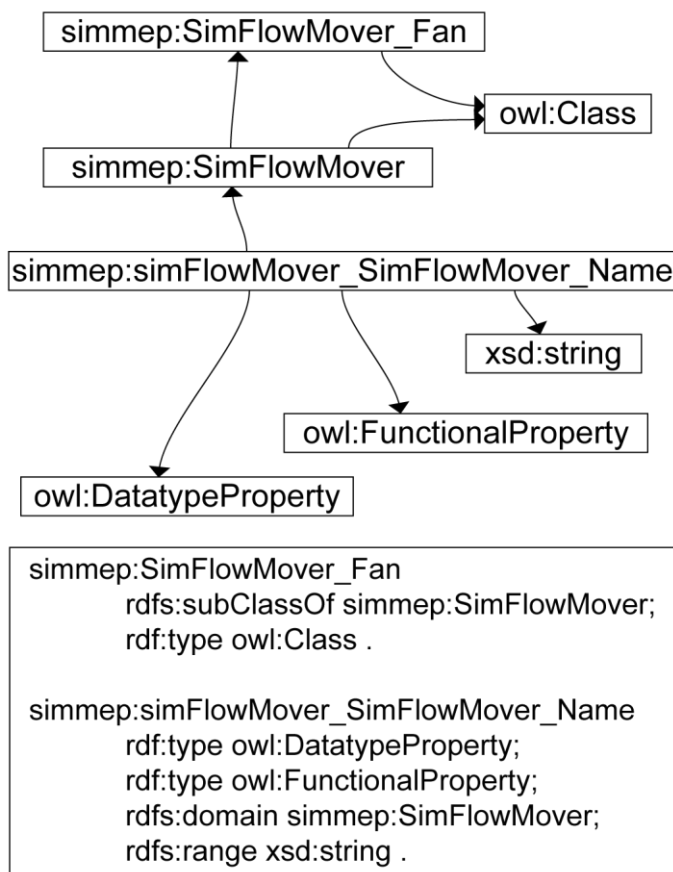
simmep:SimFlowMover_Fan

owl:Class

simmep:SimFlowMover

simmep:simFlowMover_SimFlowMover_Name

xsd:string

owl:FunctionalProperty

owl:DatatypeProperty

simmep:SimFlowMover_Fan
rdfs:subClassOf simmep:SimFlowMover;
rdf:type owl:Class .

simmep:simFlowMover_SimFlowMover_Name
rdf:type owl:DatatypeProperty;
rdf:type owl:FunctionalProperty;
rdfs:domain simmep:SimFlowMover;
rdfs:range xsd:string .